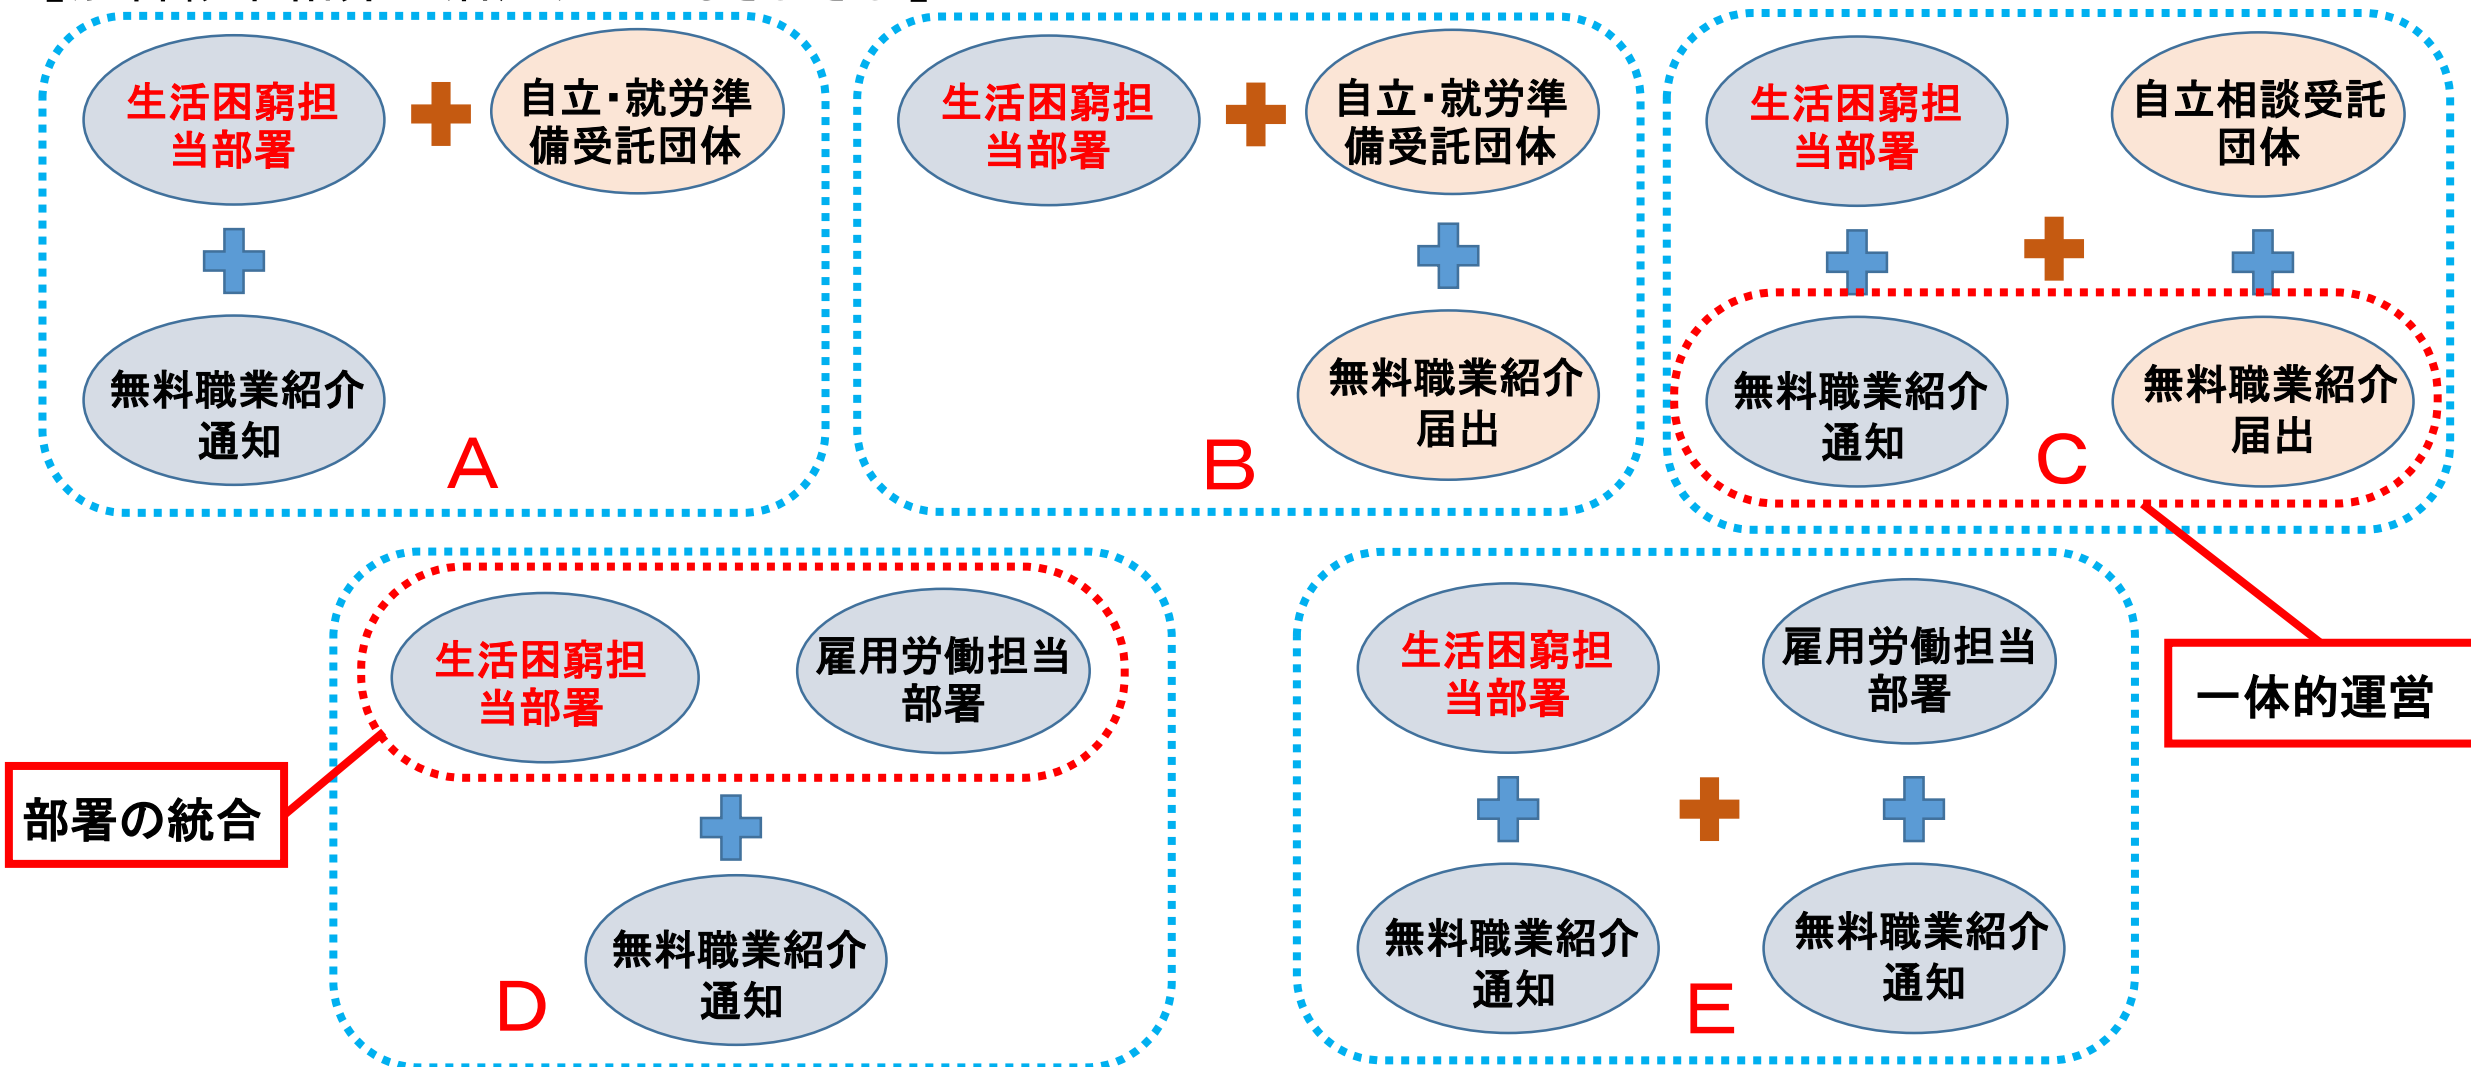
生活困窮担当部署

自立･就労準備受託団体

無料職業紹介通知

A

生活困窮担当部署

自立･就労準備受託団体

無料職業紹介届出

B

生活困窮担当部署

自立相談受託団体

無料職業紹介通知

無料職業紹介届出

C

一体的運営

生活困窮担当部署

雇用労働担当部署

部署の統合

無料職業紹介通知

D

生活困窮担当部署

雇用労働担当部署

無料職業紹介通知

無料職業紹介通知

E